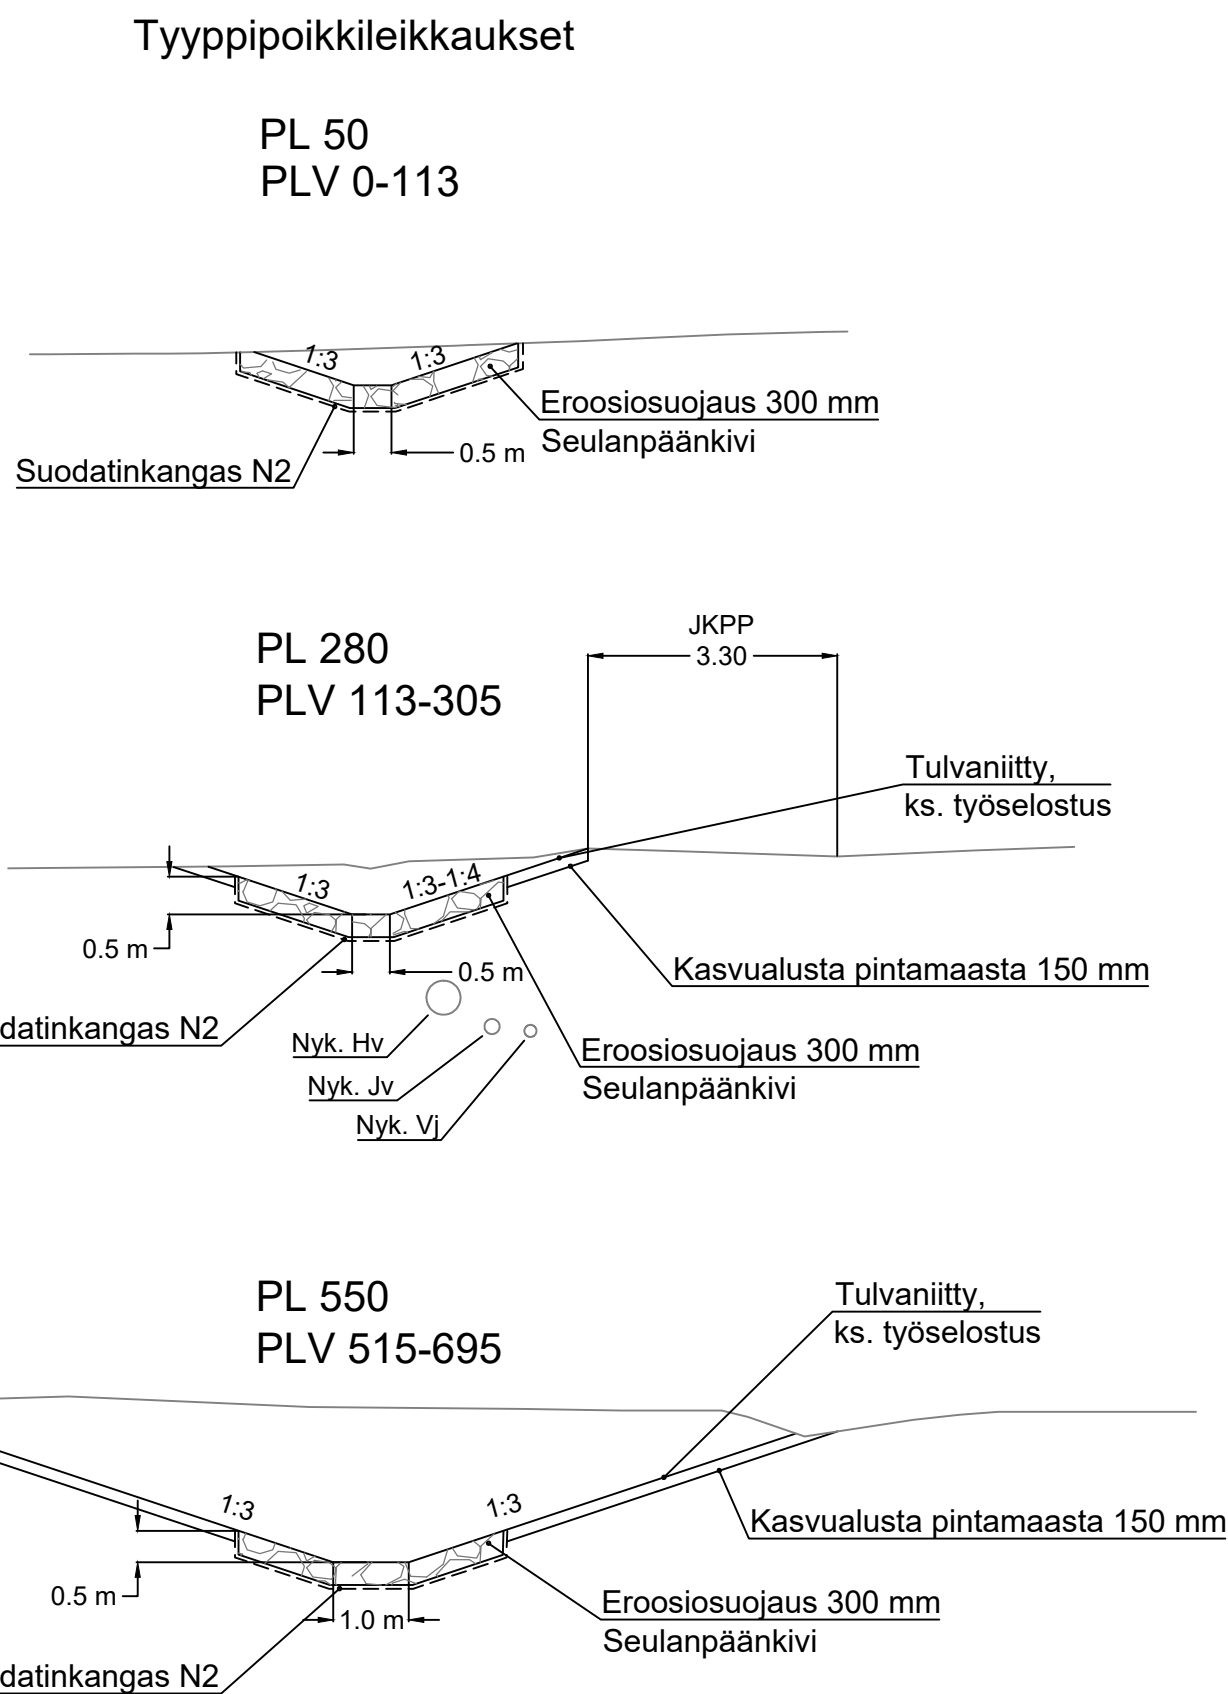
Tyyppipoikkileikkaukset

PL 50
PLV 0-113

1:3
1:3
Eroosiosuojaus 300 mm
Seulanpäänkivi
0.5 m
Suodatinkangas N2

PL 280
PLV 113-305

JKPP
3.30
Tulvaniitty,
ks. työselostus
1:3
1:3-1:4
0.5 m
0.5 m
Kasvualusta pintamaasta 150 mm
datinkangas N2
Nyk. Hv
Nyk. Jv
Nyk. Vj
Eroosiosuojaus 300 mm
Seulanpäänkivi

PL 550
PLV 515-695

Tulvaniitty,
ks. työselostus
1:3
1:3
Kasvualusta pintamaasta 150 mm
0.5 m
1.0 m
Eroosiosuojaus 300 mm
Seulanpäänkivi
datinkangas N2